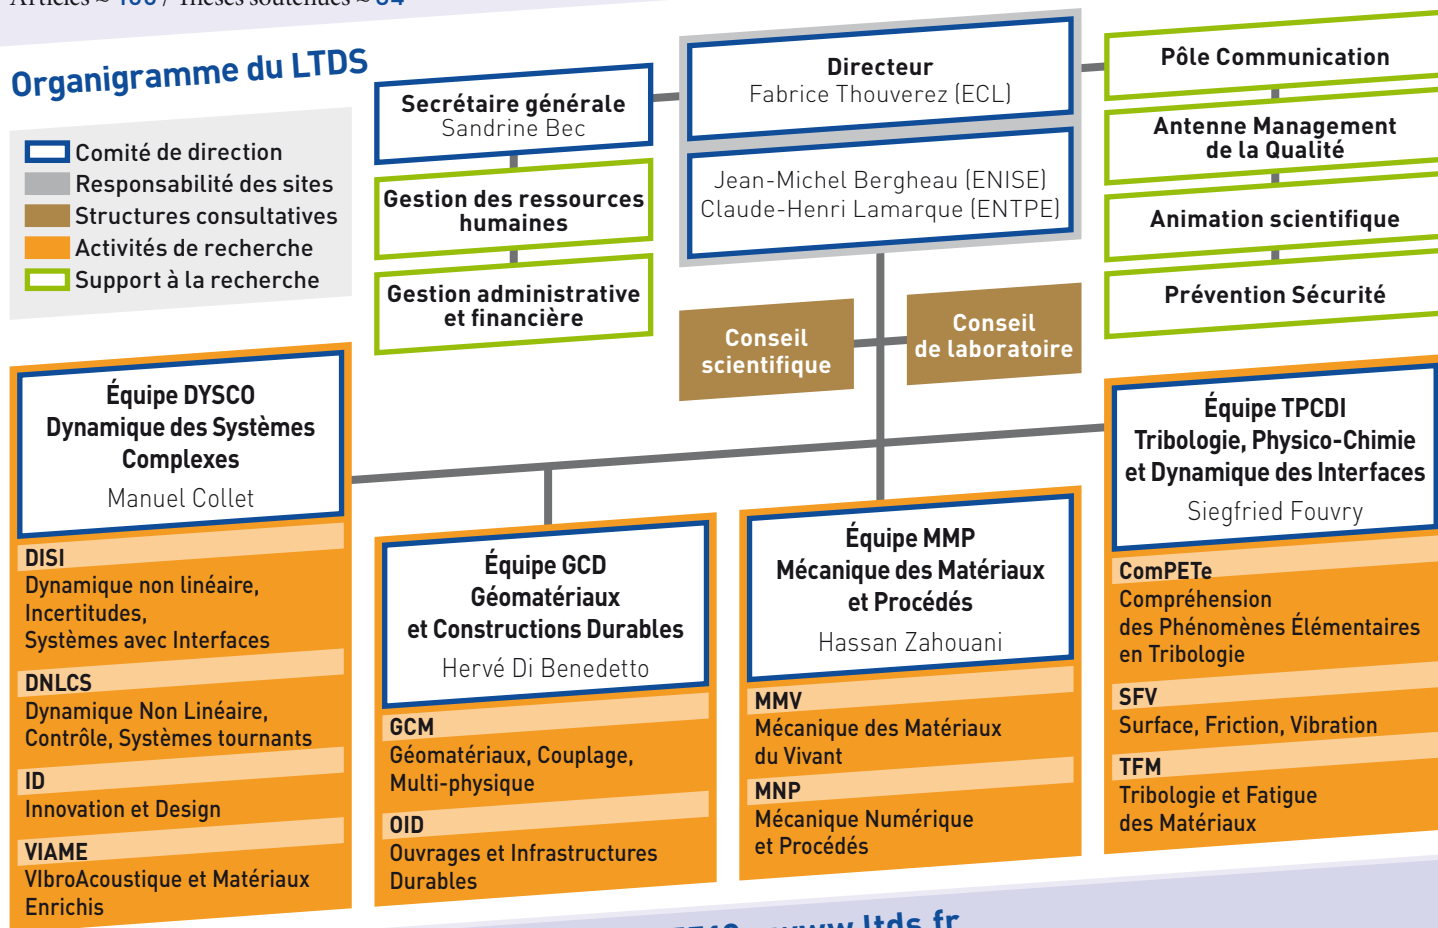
Organigramme du LTDS

Comité de direction
Responsabilité des sites
Structures consultatives
Activités de recherche
Support à la recherche

Secrétaire générale
Sandrine Bec

Gestion des ressources humaines

Gestion administrative et financière

Directeur
Fabrice Thouverez (ECL)

Jean-Michel Bergheau (ENISE)
Claude-Henri Lamarque (ENTPE)

Conseil scientifique

Conseil de laboratoire

Pôle Communication

Antenne Management de la Qualité

Animation scientifique

Prévention Sécurité

Équipe DYSCO
Dynamique des Systèmes Complexes
Manuel Collet

DISI
Dynamique non linéaire, Incertitudes, Systèmes avec Interfaces

DNLCS
Dynamique Non Linéaire, Contrôle, Systèmes tournants

ID
Innovation et Design

VIAME
VIbroAcoustique et Matériaux Enrichis

Équipe GCD
Géomatériaux et Constructions Durables
Hervé Di Benedetto

GCM
Géomatériaux, Couplage, Multi-physique

OID
Ouvrages et Infrastructures Durables

Équipe MMP
Mécanique des Matériaux et Procédés
Hassan Zahouani

MMV
Mécanique des Matériaux du Vivant

MNP
Mécanique Numérique et Procédés

Équipe TPCDI
Tribologie, Physico-Chimie et Dynamique des Interfaces
Siegfried Fouvry

ComPETe
Compréhension des Phénomènes Élémentaires en Tribologie

SFV
Surface, Friction, Vibration

TFM
Tribologie et Fatigue des Matériaux

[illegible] www.ltds.fr